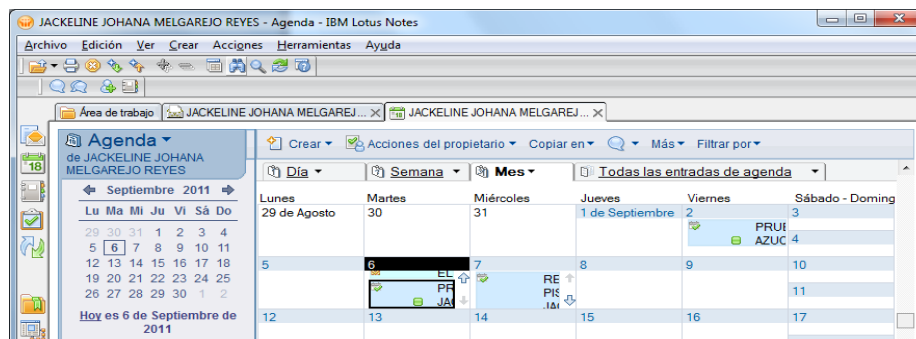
JACKELINE JOHANA MELGAREJO REYES - Agenda - IBM Lotus Notes

Archivo Edición Ver Crear Acciones Herramientas Ayuda

Área de trabajo | JACKELINE JOHANA MELGAREJ... | JACKELINE JOHANA MELGAREJ...

Agenda
de JACKELINE JOHANA MELGAREJO REYES

Septiembre 2011

| Lu | Ma | Mi | Ju | Vi | Sá | Do |
|---|---|---|---|---|---|---|
| 29 | 30 | 31 | 1 | 2 | 3 | 4 |
| 5 | 6 | 7 | 8 | 9 | 10 | 11 |
| 12 | 13 | 14 | 15 | 16 | 17 | 18 |
| 19 | 20 | 21 | 22 | 23 | 24 | 25 |
| 26 | 27 | 28 | 29 | 30 | 1 | 2 |

Hoy es 6 de Septiembre de 2011

Crear | Acciones del propietario | Copiar en | Más | Filtrar por

Día | Semana | Mes | Todas las entradas de agenda

| Lunes | Martes | Miércoles | Jueves | Viernes | Sábado - Doming |
|---|---|---|---|---|---|
| 29 de Agosto | 30 | 31 | 1 de Septiembre | 2 PRUE AZUC | 3 4 |
| 5 | 6 EL PR JA | 7 RE PIS JA | 8 | 9 | 10 11 |
| 12 | 13 | 14 | 15 | 16 | 17 |